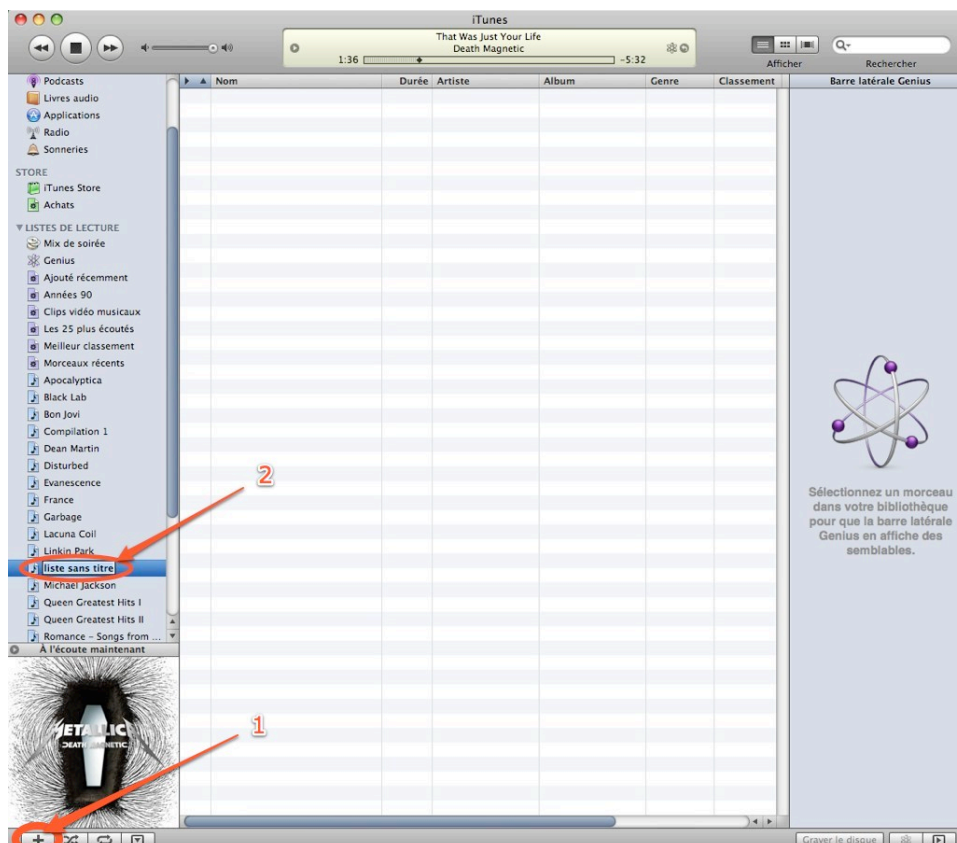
iTunes

That Was Just Your Life
Death Magnetic
1:36
-5:32

Afficher
Rechercher

Podcasts
Livres audio
Applications
Radio
Sonneries
STORE
iTunes Store
Achats
LISTES DE LECTURE
Mix de soirée
Genius
Ajouté récemment
Années 90
Clips vidéo musicaux
Les 25 plus écoutés
Meilleur classement
Morceaux récents
Apocalyptica
Black Lab
Bon Jovi
Compilation 1
Dean Martin
Disturbed
Evanescence
France
Garbage
Lacuna Coil
Linkin Park
liste sans titre
Michael Jackson
Queen Greatest Hits I
Queen Greatest Hits II
Romance - Songs from ...
À l'écoute maintenant

METALLICA
DEATH MAGNETIC

| Nom | Durée | Artiste | Album | Genre | Classement |
|---|---|---|---|---|---|

Barre latérale Genius

Sélectionnez un morceau dans votre bibliothèque pour que la barre latérale Genius en affiche des semblables.

2

1

Graver le disque